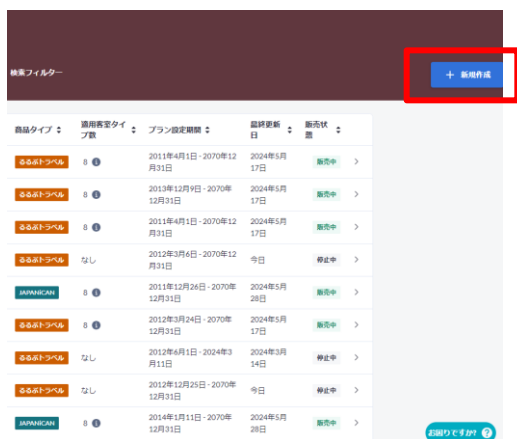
検索フィルター

＋ 新規作成

| 商品タイプ ⇕ | 適用客室タイプ数 ⇕ | プラン設定期間 ⇕ | 最終更新日 ⇕ | 販売状態 ⇕ | |
|---|---|---|---|---|---|
| るるぶトラベル | 8 | 2011年4月1日 - 2070年12月31日 | 2024年5月17日 | 販売中 | > |
| るるぶトラベル | 8 | 2013年12月9日 - 2070年12月31日 | 2024年5月17日 | 販売中 | > |
| るるぶトラベル | 8 | 2011年4月1日 - 2070年12月31日 | 2024年5月17日 | 販売中 | > |
| るるぶトラベル | なし | 2012年3月6日 - 2070年12月31日 | 今日 | 停止中 | > |
| JAPANICAN | 8 | 2011年12月26日 - 2070年12月31日 | 2024年5月28日 | 販売中 | > |
| るるぶトラベル | 8 | 2012年3月24日 - 2070年12月31日 | 2024年5月17日 | 販売中 | > |
| るるぶトラベル | なし | 2012年6月1日 - 2024年3月11日 | 2024年3月14日 | 停止中 | > |
| るるぶトラベル | なし | 2012年12月25日 - 2070年12月31日 | 今日 | 停止中 | > |
| JAPANICAN | 8 | 2014年1月11日 - 2070年12月31日 | 2024年5月28日 | 販売中 | > |

お困りですか？ ?